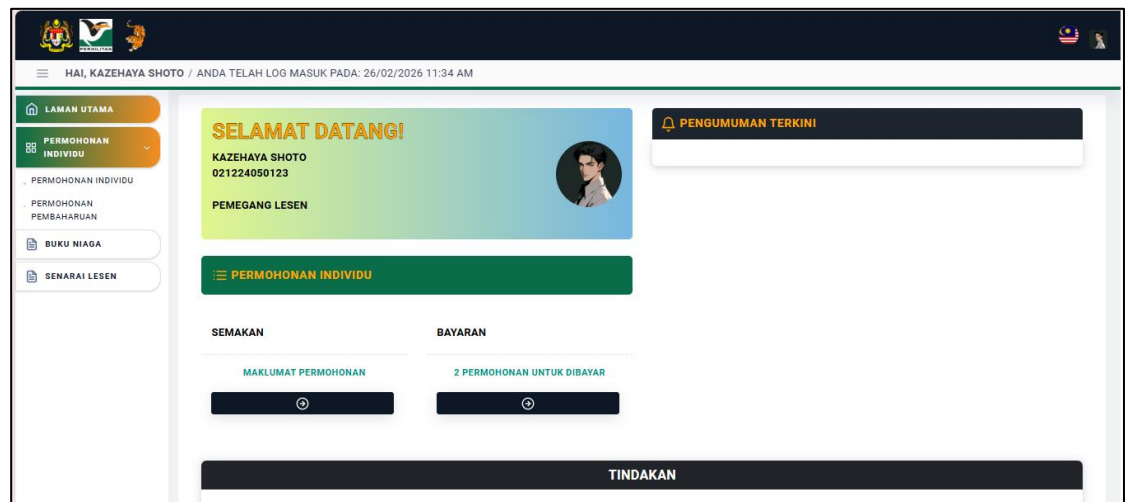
HAI, KAZEHAYA SHOTO / ANDA TELAH LOG MASUK PADA: 26/02/2026 11:34 AM

LAMAN UTAMA

PERMOHONAN INDIVIDU

PERMOHONAN INDIVIDU

PERMOHONAN PEMBAHARUAN

BUKU NIAGA

SENARAI LESEN

SELAMAT DATANG!

KAZEHAYA SHOTO

021224050123

PEMEGANG LESEN

PENGUMUMAN TERKINI

PERMOHONAN INDIVIDU

SEMAKAN

MAKLUMAT PERMOHONAN

BAYARAN

2 PERMOHONAN UNTUK DIBAYAR

TINDAKAN